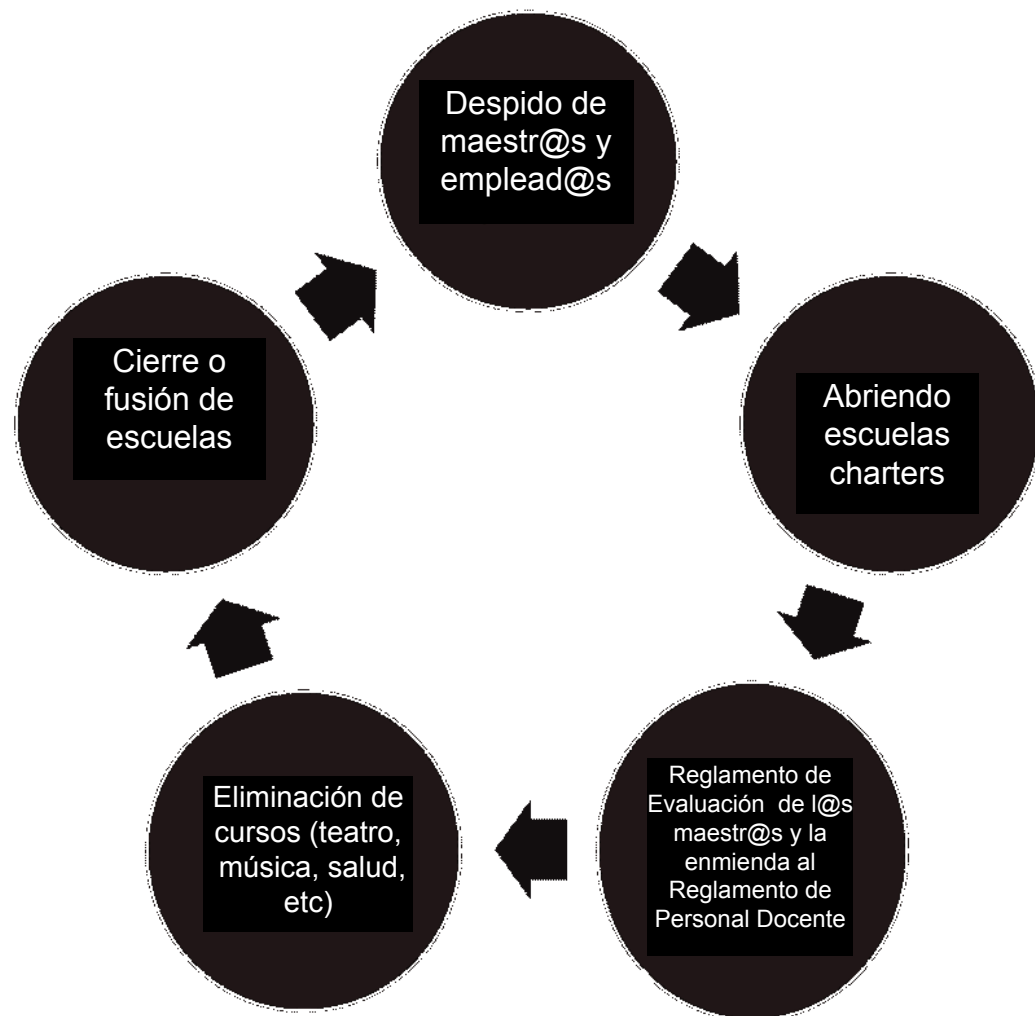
Despido de maestr@s y emplead@s

Abriendo escuelas charters

Reglamento de Evaluación de l@s maestr@s y la enmienda al Reglamento de Personal Docente

Eliminación de cursos (teatro, música, salud, etc)

Cierre o fusión de escuelas